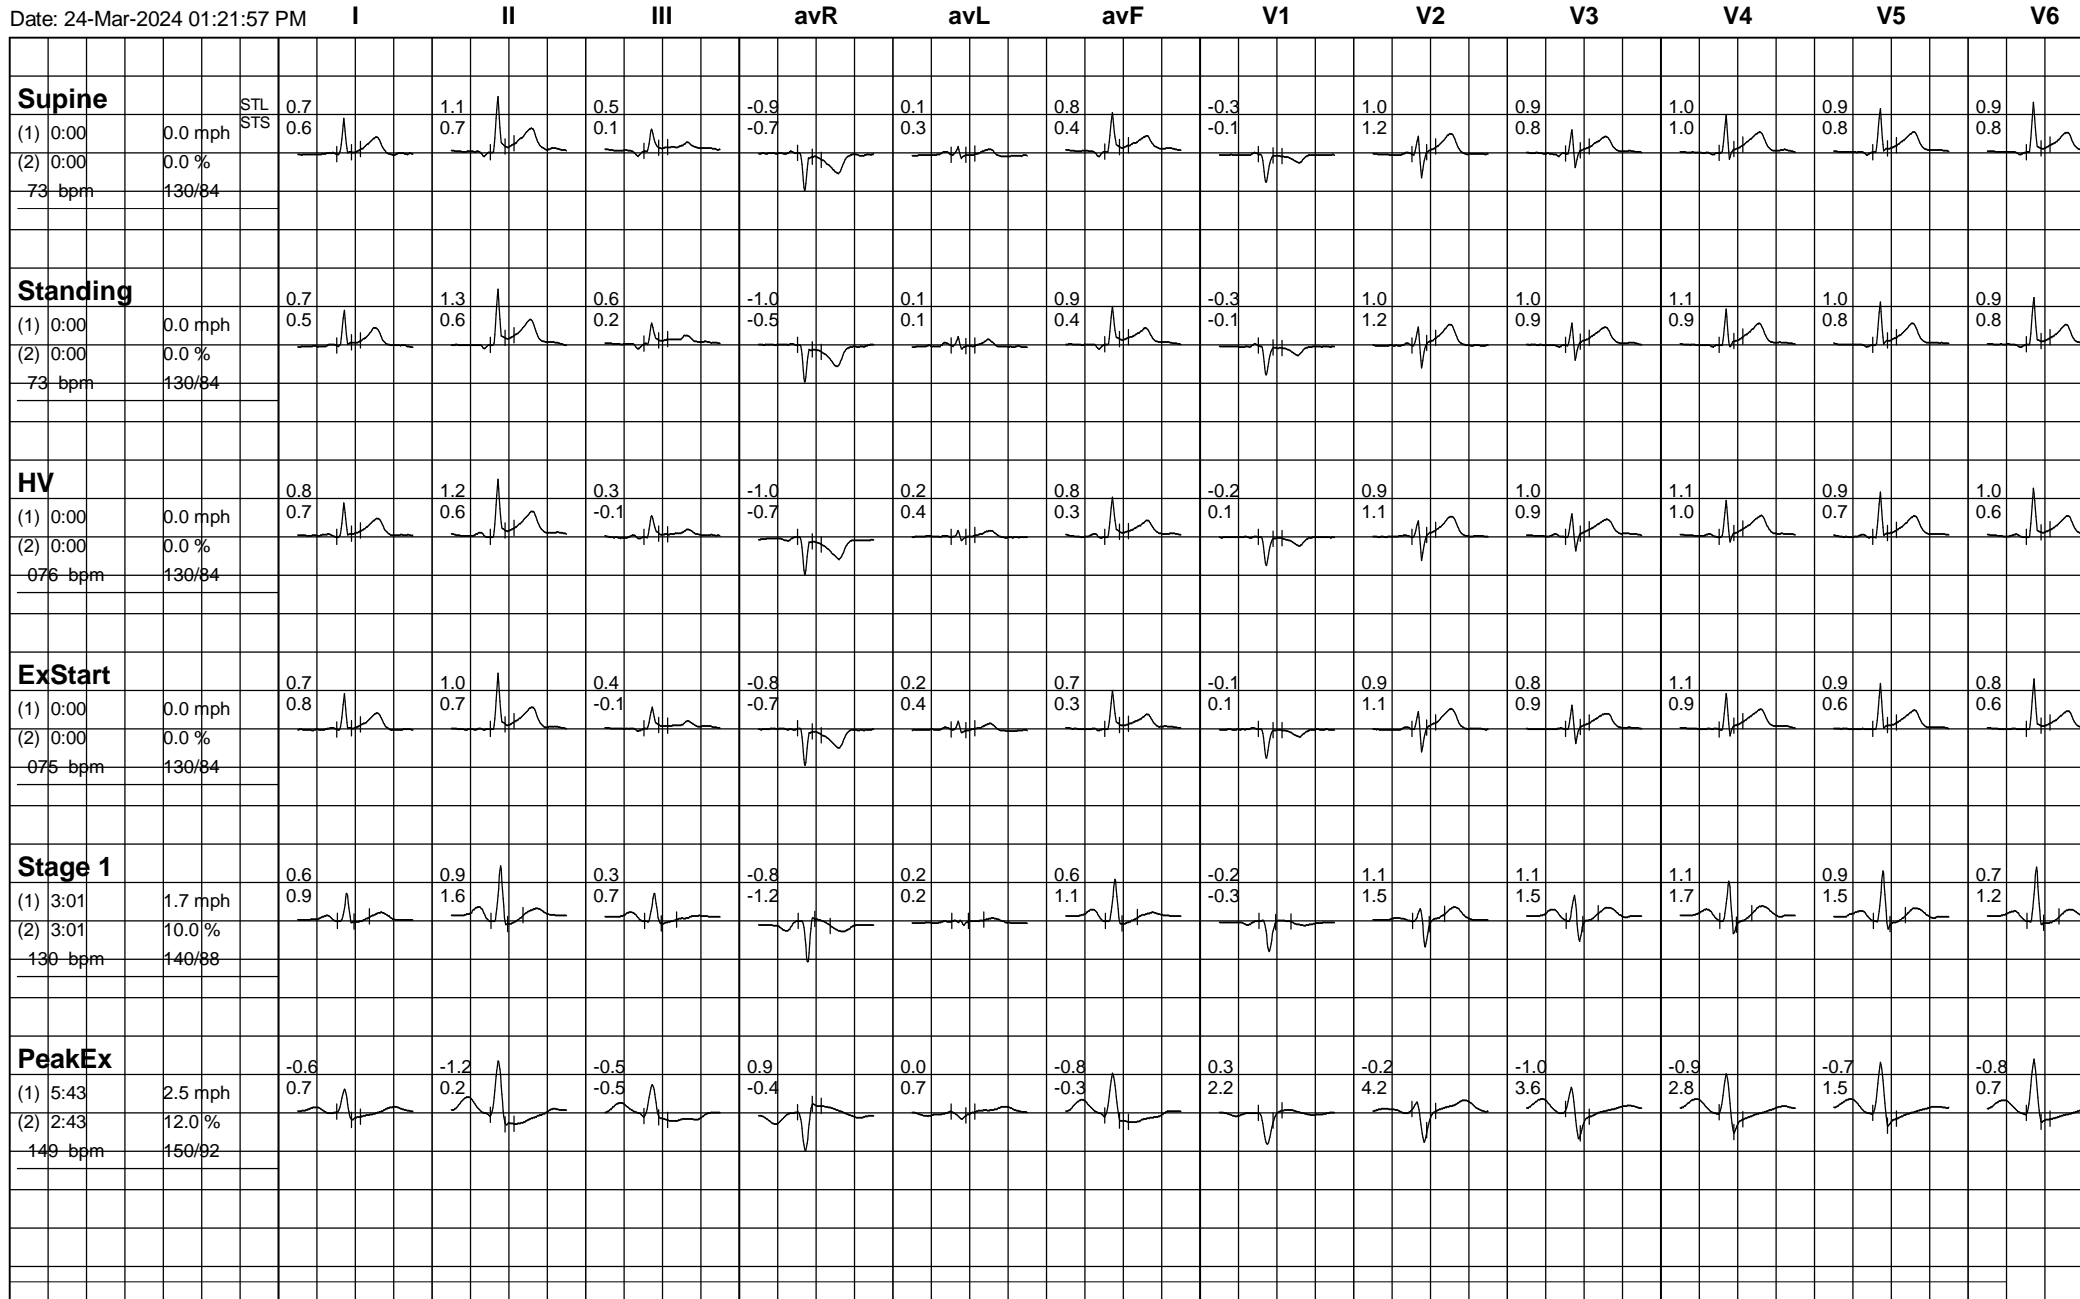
Date: 24-Mar-2024 01:21:57 PM I II III avR avL avF V1 V2 V3 V4 V5 V6

Supine
STL
STS
(1) 0:00 0.0 mph
(2) 0:00 0.0 %
73 bpm 130/84

| | I | II | III | avR | avL | avF | V1 | V2 | V3 | V4 | V5 | V6 |
|---|---|---|---|---|---|---|---|---|---|---|---|---|
| STL | 0.7 | 1.1 | 0.5 | -0.9 | 0.1 | 0.8 | -0.3 | 1.0 | 0.9 | 1.0 | 0.9 | 0.9 |
| STS | 0.6 | 0.7 | 0.1 | -0.7 | 0.3 | 0.4 | -0.1 | 1.2 | 0.8 | 1.0 | 0.8 | 0.8 |

Standing
(1) 0:00 0.0 mph
(2) 0:00 0.0 %
73 bpm 130/84

| | I | II | III | avR | avL | avF | V1 | V2 | V3 | V4 | V5 | V6 |
|---|---|---|---|---|---|---|---|---|---|---|---|---|
| | 0.7 | 1.3 | 0.6 | -1.0 | 0.1 | 0.9 | -0.3 | 1.0 | 1.0 | 1.1 | 1.0 | 0.9 |
| | 0.5 | 0.6 | 0.2 | -0.5 | 0.1 | 0.4 | -0.1 | 1.2 | 0.9 | 0.9 | 0.8 | 0.8 |

HV
(1) 0:00 0.0 mph
(2) 0:00 0.0 %
076 bpm 130/84

| | I | II | III | avR | avL | avF | V1 | V2 | V3 | V4 | V5 | V6 |
|---|---|---|---|---|---|---|---|---|---|---|---|---|
| | 0.8 | 1.2 | 0.3 | -1.0 | 0.2 | 0.8 | -0.2 | 0.9 | 1.0 | 1.1 | 0.9 | 1.0 |
| | 0.7 | 0.6 | -0.1 | -0.7 | 0.4 | 0.3 | 0.1 | 1.1 | 0.9 | 1.0 | 0.7 | 0.6 |

ExStart
(1) 0:00 0.0 mph
(2) 0:00 0.0 %
075 bpm 130/84

| | I | II | III | avR | avL | avF | V1 | V2 | V3 | V4 | V5 | V6 |
|---|---|---|---|---|---|---|---|---|---|---|---|---|
| | 0.7 | 1.0 | 0.4 | -0.8 | 0.2 | 0.7 | -0.1 | 0.9 | 0.8 | 1.1 | 0.9 | 0.8 |
| | 0.8 | 0.7 | -0.1 | -0.7 | 0.4 | 0.3 | 0.1 | 1.1 | 0.9 | 0.9 | 0.6 | 0.6 |

Stage 1
(1) 3:01 1.7 mph
(2) 3:01 10.0 %
130 bpm 140/88

| | I | II | III | avR | avL | avF | V1 | V2 | V3 | V4 | V5 | V6 |
|---|---|---|---|---|---|---|---|---|---|---|---|---|
| | 0.6 | 0.9 | 0.3 | -0.8 | 0.2 | 0.6 | -0.2 | 1.1 | 1.1 | 1.1 | 0.9 | 0.7 |
| | 0.9 | 1.6 | 0.7 | -1.2 | 0.2 | 1.1 | -0.3 | 1.5 | 1.5 | 1.7 | 1.5 | 1.2 |

PeakEx
(1) 5:43 2.5 mph
(2) 2:43 12.0 %
149 bpm 150/92

| | I | II | III | avR | avL | avF | V1 | V2 | V3 | V4 | V5 | V6 |
|---|---|---|---|---|---|---|---|---|---|---|---|---|
| | -0.6 | -1.2 | -0.5 | 0.9 | 0.0 | -0.8 | 0.3 | -0.2 | -1.0 | -0.9 | -0.7 | -0.8 |
| | 0.7 | 0.2 | -0.5 | -0.4 | 0.7 | -0.3 | 2.2 | 4.2 | 3.6 | 2.8 | 1.5 | 0.7 |